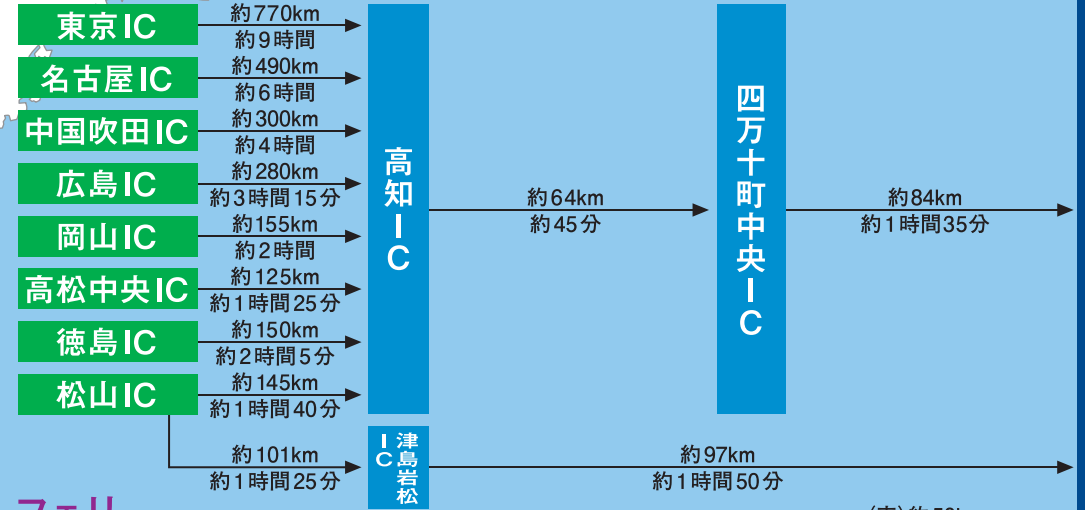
東京IC
約770km
約9時間

名古屋IC
約490km
約6時間

中国吹田IC
約300km
約4時間

広島IC
約280km
約3時間15分

岡山IC
約155km
約2時間

高松中央IC
約125km
約1時間25分

徳島IC
約150km
約2時間5分

松山IC
約145km
約1時間40分

高知IC

約64km
約45分

四万十町中央IC

約84km
約1時間35分

約101km
約1時間25分

津島岩松IC

約97km
約1時間50分

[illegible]

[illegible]